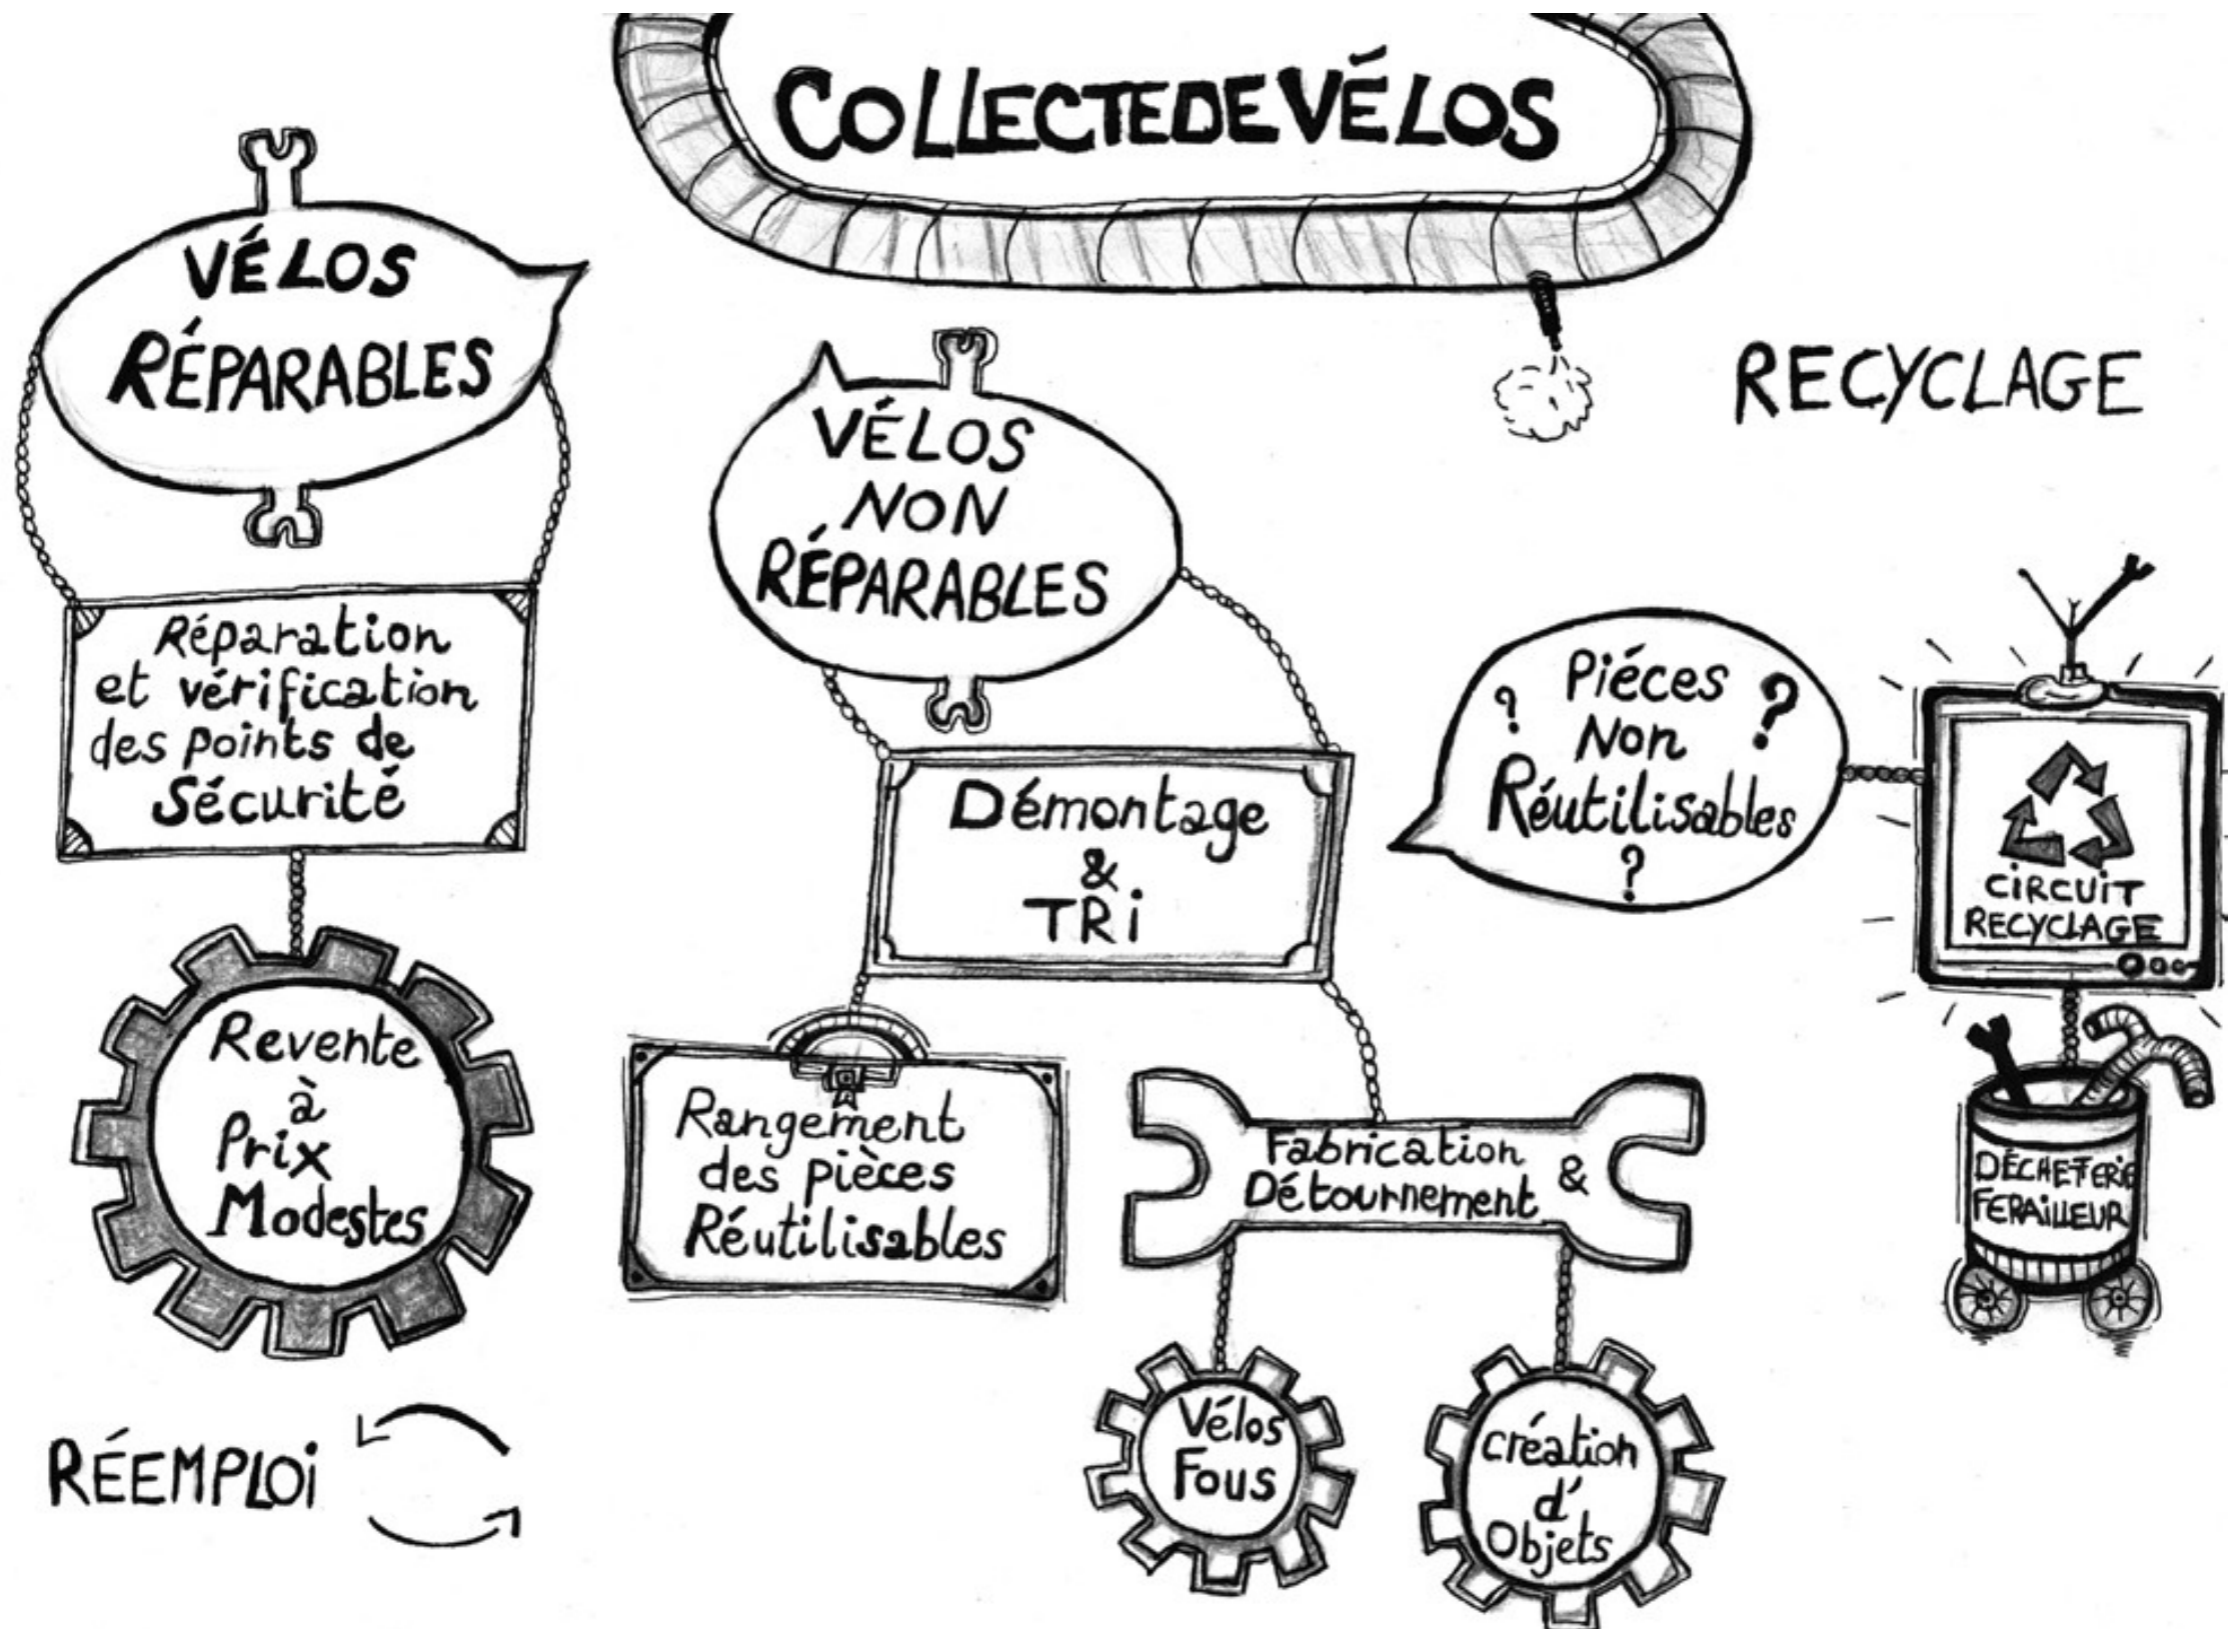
COLLECTEDEVÉLOS

VÉLOS RÉPARABLES

Réparation et vérification des points de Sécurité

Revente à Prix Modestes

RÉEMPLOI

VÉLOS NON RÉPARABLES

Démontage & TRI

Rangement des pièces Réutilisables

Fabrication & Détournement

Vélos Fous

création d'Objets

RECYCLAGE

? Piéces Non Réutilisables ? ?

CIRCUIT RECYCLAGE

DÉCHETERIE FERAILLEUR